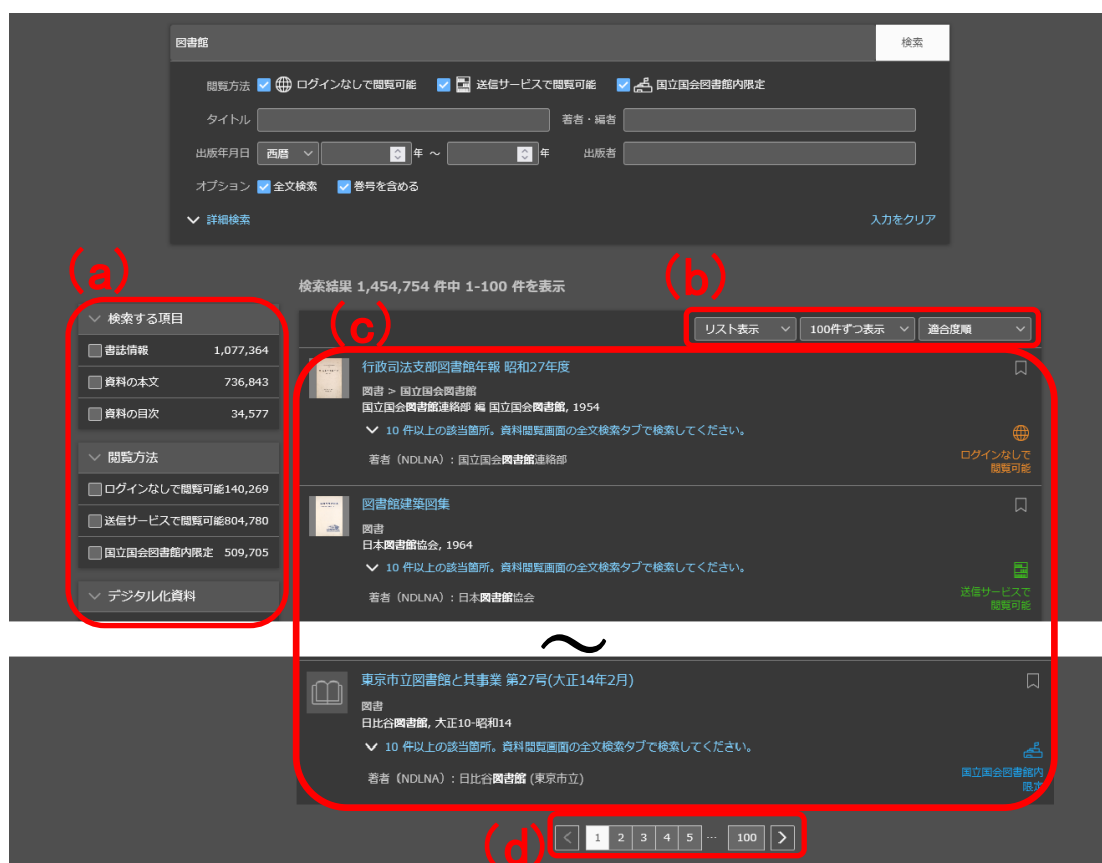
図書館

検索

閲覧方法 ログインなしで閲覧可能 送信サービスで閲覧可能 国立国会図書館内限定

タイトル

著者・編者

出版年月日 西暦 年 ～ 年

出版者

オプション 全文検索 巻号を含める

詳細検索

入力をクリア

(a)

(b)

検索結果 1,454,754 件中 1-100 件を表示

(c)

リスト表示

100件ずつ表示

適合度順

検索する項目

書誌情報 1,077,364

資料の本文 736,843

資料の目次 34,577

閲覧方法

ログインなしで閲覧可能140,269

送信サービスで閲覧可能804,780

国立国会図書館内限定 509,705

デジタル化資料

行政司法支部図書館年報 昭和27年度

図書 > 国立国会図書館

国立国会図書館連絡部 編 国立国会図書館, 1954

10 件以上の該当箇所。資料閲覧画面の全文検索タブで検索してください。

著者（NDLNA）：国立国会図書館連絡部

ログインなしで閲覧可能

図書館建築図集

図書

日本図書館協会, 1964

10 件以上の該当箇所。資料閲覧画面の全文検索タブで検索してください。

著者（NDLNA）：日本図書館協会

送信サービスで閲覧可能

～

東京市立図書館と其事業 第27号(大正14年2月)

図書

日比谷図書館, 大正10-昭和14

10 件以上の該当箇所。資料閲覧画面の全文検索タブで検索してください。

著者（NDLNA）：日比谷図書館 (東京市立)

国立国会図書館内限定

(d)

1 2 3 4 5 … 100